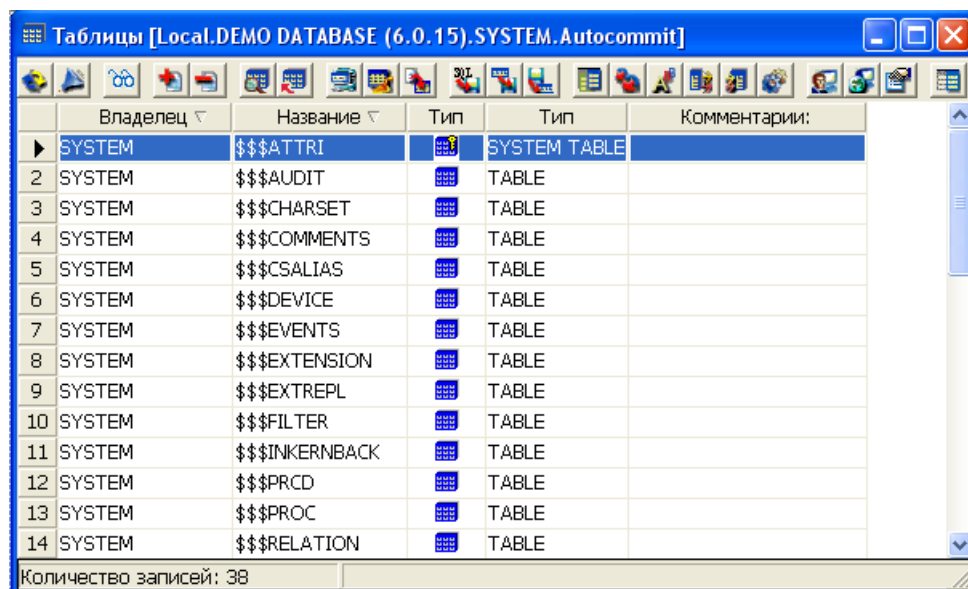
Таблицы [Local.DEMO DATABASE (6.0.15).SYSTEM.Autocommit]

|  | Владелец | Название | Тип | Тип | Комментарии: |
|---|---|---|---|---|---|
| ▶ | SYSTEM | $$$ATTRI |  | SYSTEM TABLE |  |
| 2 | SYSTEM | $$$AUDIT |  | TABLE |  |
| 3 | SYSTEM | $$$CHARSET |  | TABLE |  |
| 4 | SYSTEM | $$$COMMENTS |  | TABLE |  |
| 5 | SYSTEM | $$$CSALIAS |  | TABLE |  |
| 6 | SYSTEM | $$$DEVICE |  | TABLE |  |
| 7 | SYSTEM | $$$EVENTS |  | TABLE |  |
| 8 | SYSTEM | $$$EXTENSION |  | TABLE |  |
| 9 | SYSTEM | $$$EXTREPL |  | TABLE |  |
| 10 | SYSTEM | $$$FILTER |  | TABLE |  |
| 11 | SYSTEM | $$$INKERNBACK |  | TABLE |  |
| 12 | SYSTEM | $$$PRCD |  | TABLE |  |
| 13 | SYSTEM | $$$PROC |  | TABLE |  |
| 14 | SYSTEM | $$$RELATION |  | TABLE |  |

Количество записей: 38